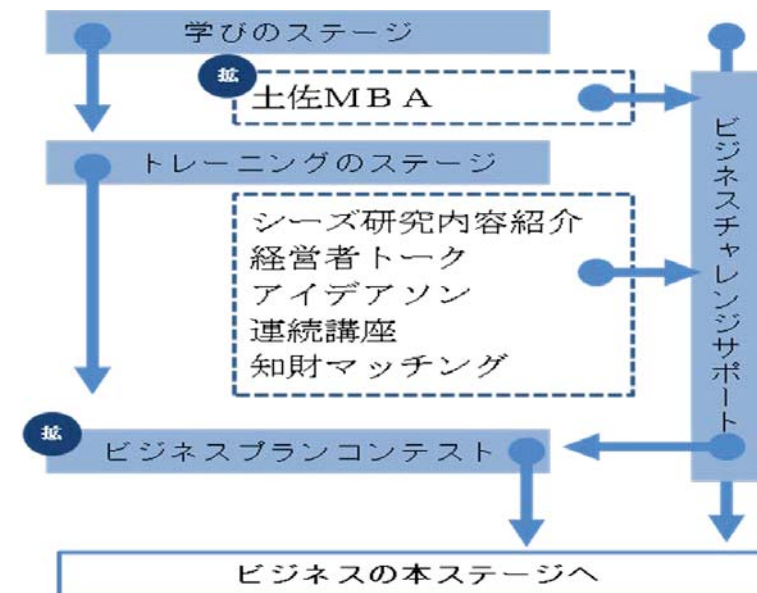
学びのステージ

拡

土佐ＭＢＡ

トレーニングのステージ

シーズ研究内容紹介
経営者トーク
アイデアソン
連続講座
知財マッチング

ビジネスチャレンジサポート

拡

ビジネスプランコンテスト

ビジネスの本ステージへ